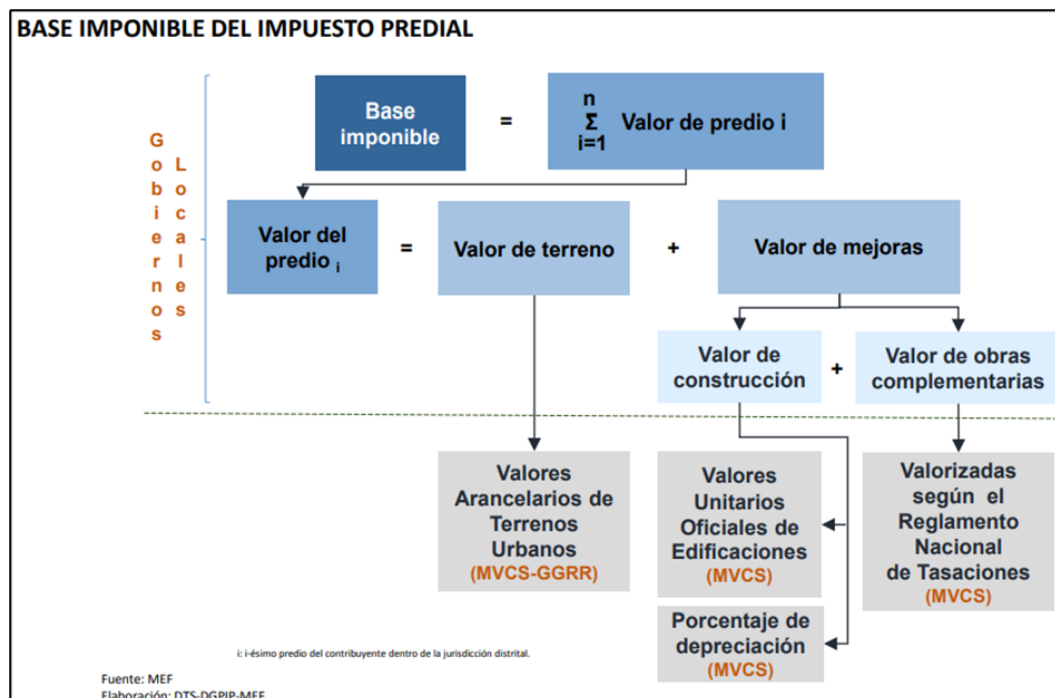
BASE IMPONIBLE DEL IMPUESTO PREDIAL

Gobiernos Locales

Base imponible = $\sum_{i=1}^{n}$ Valor de predio i

Valor del predio $_i$ = Valor de terreno + Valor de mejoras

Valor de construcción + Valor de obras complementarias

Valores Arancelarios de Terrenos Urbanos (MVCS-GGRR)

Valores Unitarios Oficiales de Edificaciones (MVCS)

Valorizadas según el Reglamento Nacional de Tasaciones (MVCS)

Porcentaje de depreciación (MVCS)

i: i-ésimo predio del contribuyente dentro de la jurisdicción distrital.

Fuente: MEF
Elaboración: DTS-DGPIP-MEF